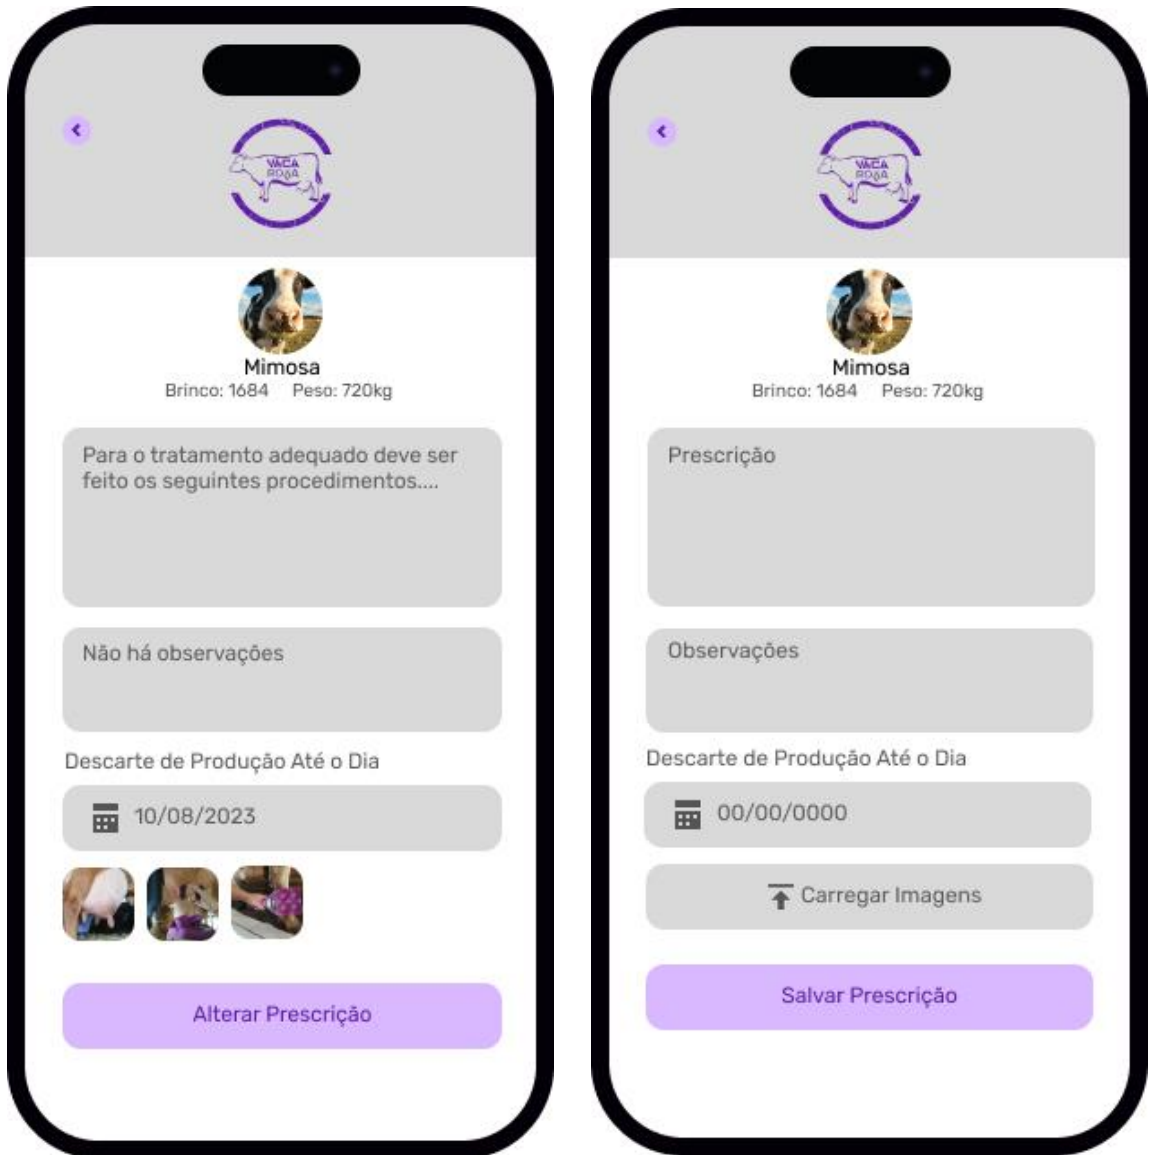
VACA ROXA

Mimosa
Brinco: 1684 Peso: 720kg

Para o tratamento adequado deve ser feito os seguintes procedimentos....

Não há observações

Descarte de Produção Até o Dia

10/08/2023

Alterar Prescrição

VACA ROXA

Mimosa
Brinco: 1684 Peso: 720kg

Prescrição

Observações

Descarte de Produção Até o Dia

00/00/0000

Carregar Imagens

Salvar Prescrição